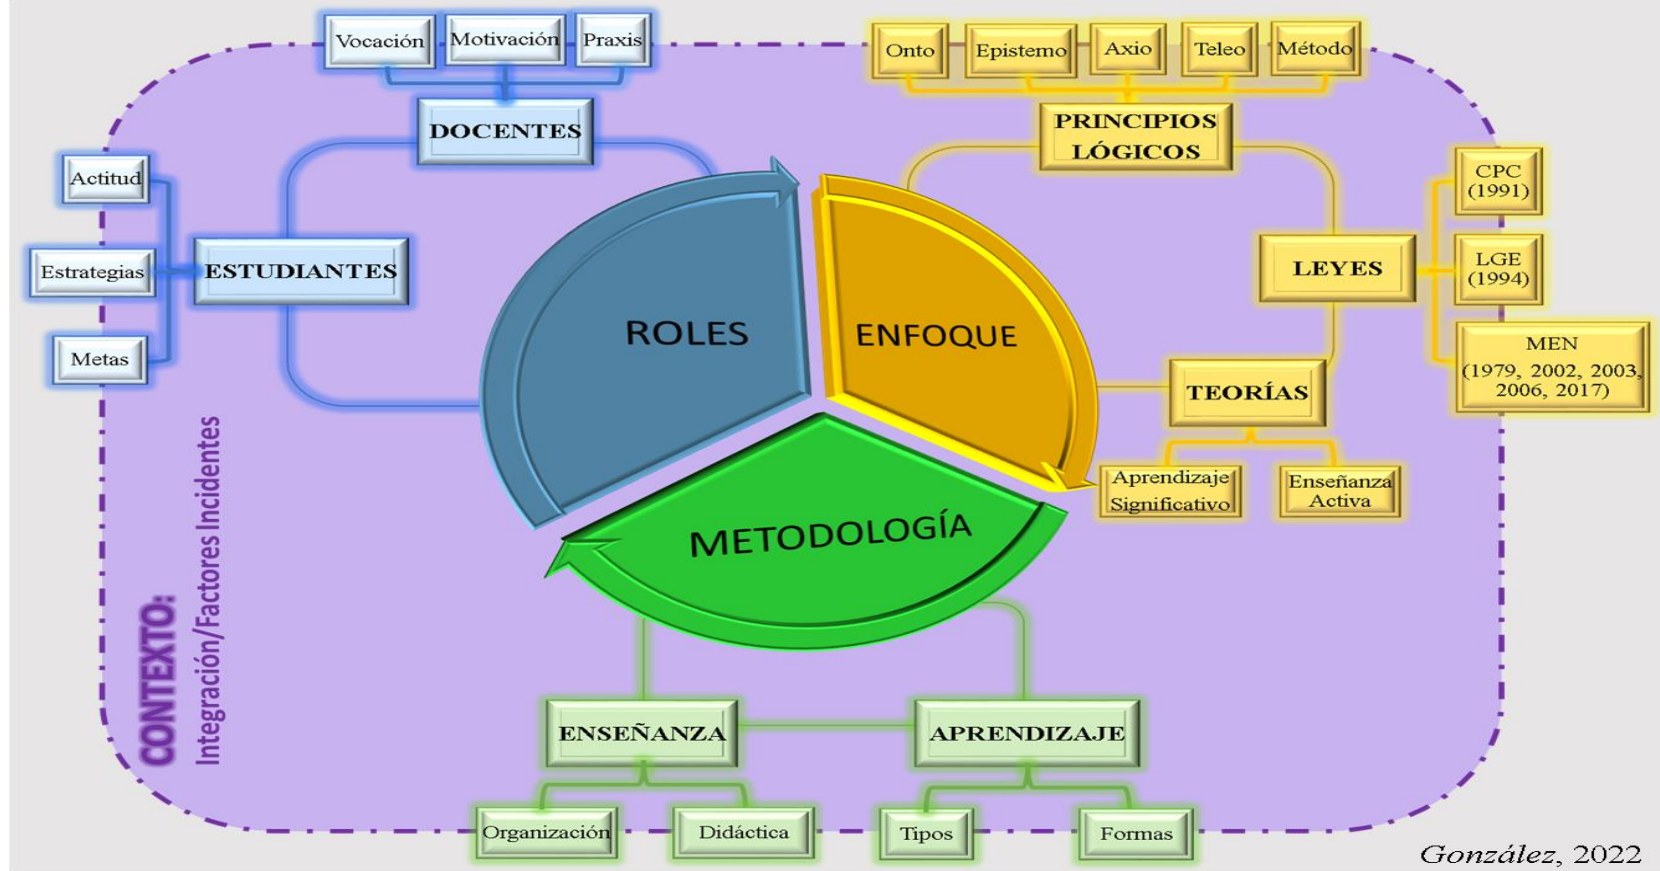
Vocación
Motivación
Praxis
DOCENTES
Actitud
Estrategias
ESTUDIANTES
Metas
Onto
Epistemo
Axio
Teleo
Método
PRINCIPIOS LÓGICOS
CPC (1991)
LEYES
LGE (1994)
MEN (1979, 2002, 2003, 2006, 2017)
TEORÍAS
Aprendizaje Significativo
Enseñanza Activa
ROLES
ENFOQUE
METODOLOGÍA
CONTEXTO:
Integración/Factores Incidentes
ENSEÑANZA
APRENDIZAJE
Organización
Didáctica
Tipos
Formas
González, 2022